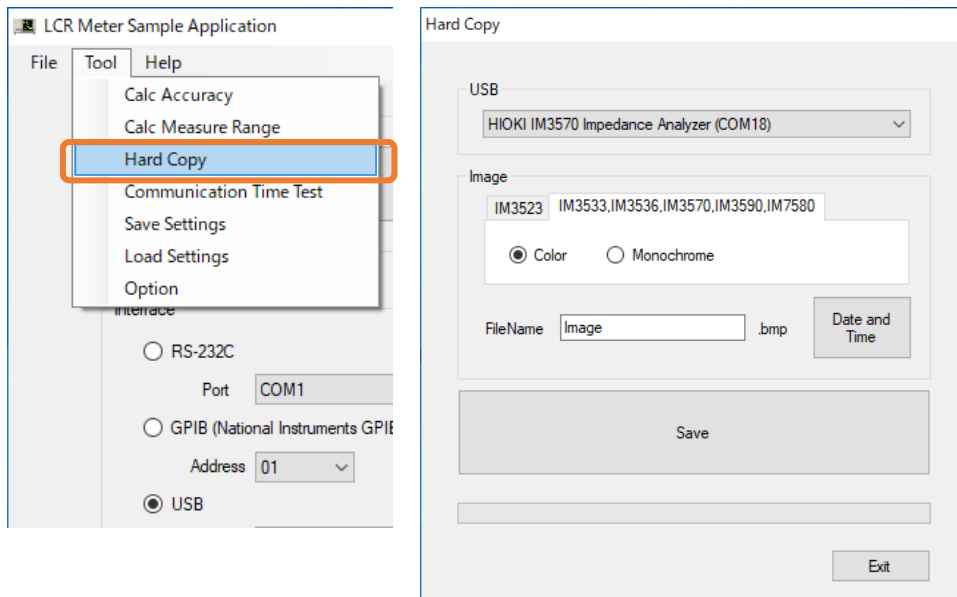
LCR Meter Sample Application

File Tool Help

Calc Accuracy
Calc Measure Range
Hard Copy
Communication Time Test
Save Settings
Load Settings
Option

Interface

RS-232C
Port COM1
GPIB (National Instruments GPIB
Address 01
USB

Hard Copy

USB
HIOKI IM3570 Impedance Analyzer (COM18)

Image
IM3523 IM3533,IM3536,IM3570,IM3590,IM7580
Color Monochrome

FileName Image .bmp Date and Time

Save

Exit